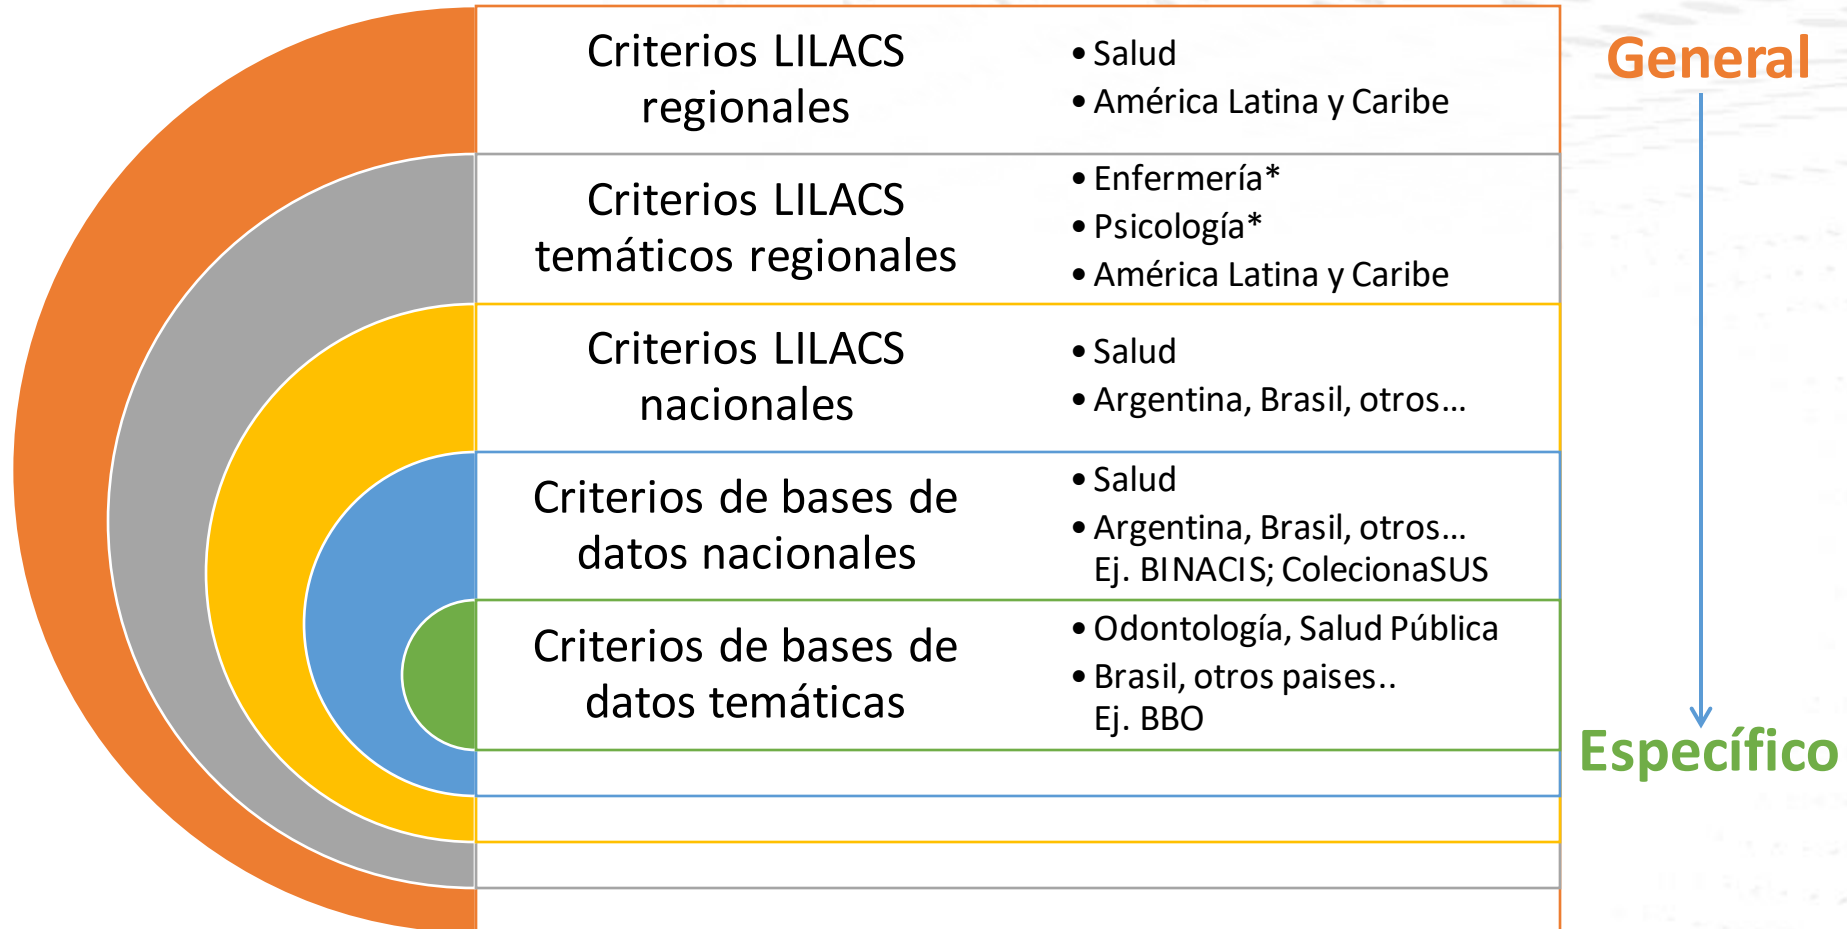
Criterios LILACS regionales

• Salud
• América Latina y Caribe

General

Criterios LILACS temáticos regionales

• Enfermería*
• Psicología*
• América Latina y Caribe

Criterios LILACS nacionales

• Salud
• Argentina, Brasil, otros...

Criterios de bases de datos nacionales

• Salud
• Argentina, Brasil, otros...
Ej. BINACIS; ColecionaSUS

Criterios de bases de datos temáticas

• Odontología, Salud Pública
• Brasil, otros paises..
Ej. BBO

Específico